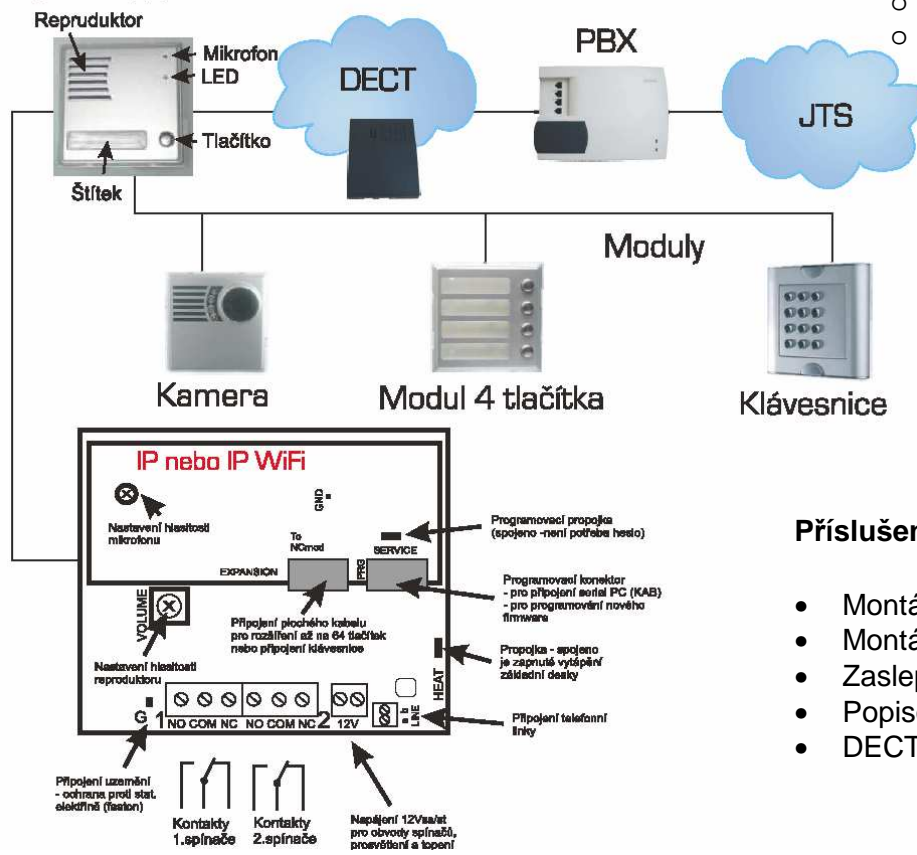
Repruduktor

Mikrofon

LED

Tlačítko

Štítek

DECT

PBX

JTS

Moduly

Kamera

Modul 4 tlačítka

Klávesnice

IP nebo IP WiFi

Nastavení hlasitosti mikrofonu

GND

To NCmod

EXPANSION

PRG

SERVICE

Programovací propojka (spojeno -není potřeba heslo)

Programovací konektor
- pro připojení serial PC (KAB)
- pro programování nového firmware

VOLUME

Připojení plochého kabelu pro rozšíření až na 64 tlačítek nebo připojení klávesnice

Nastavení hlasitosti reproduktoru

Propojka - spojeno je zapnuté vytápění základní desky

HEAT

G 1 NO COM NC NO COM NC 2 12V

a b LINE

Připojení telefonní linky

Připojení uzemění - ochrana proti stat. elektřině (faston)

Kontakty 1.spínače

Kontakty 2.spínače

Napájení 12Vss/st pro obvody spínačů, prosvětlení a topení

Příslušen

Montá

Montá

Zaslep

Popis

DECT